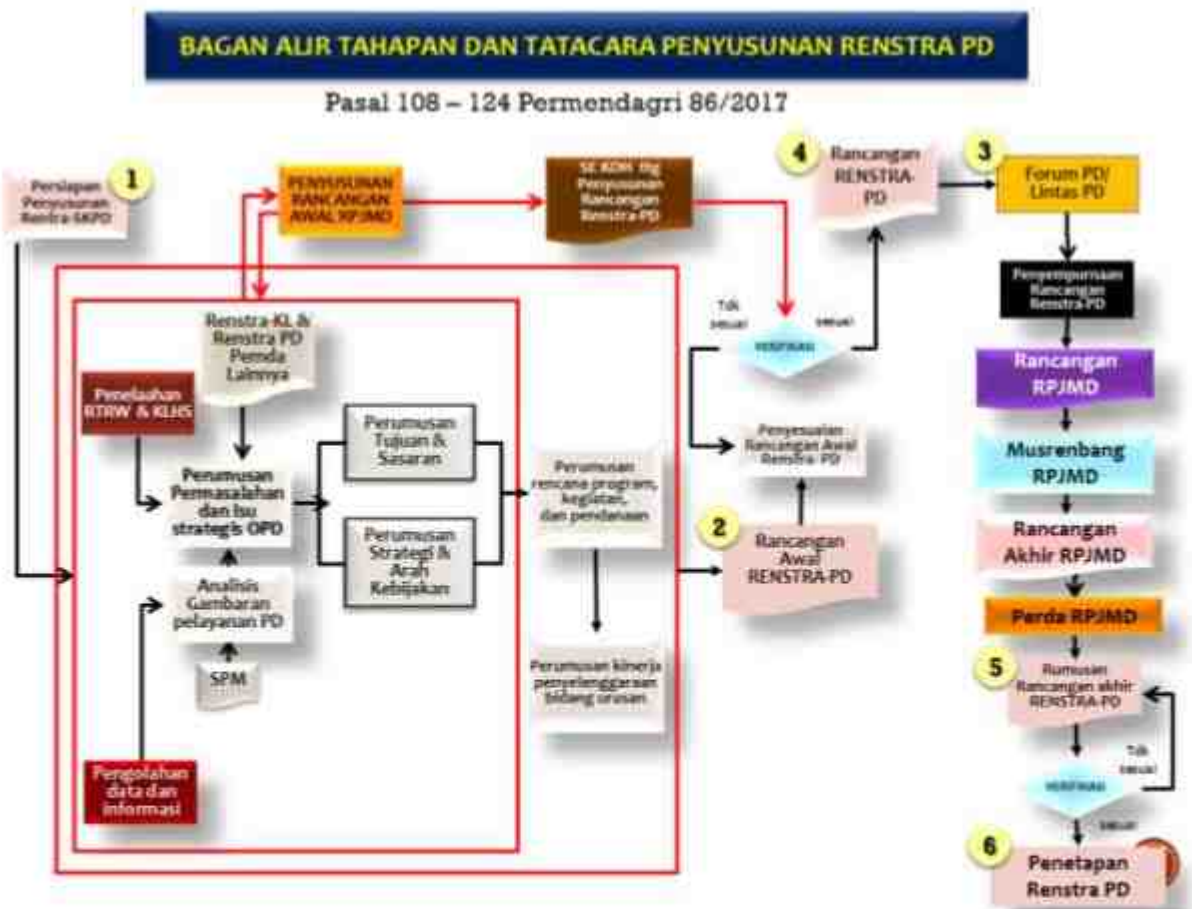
BAGAN ALIR TAHAPAN DAN TATACARA PENYUSUNAN RENSTRA PD

Pasal 108 – 124 Permendagri 86/2017

1

Persiapan Penyusunan Renstra SKPD

PENYUSUNAN RANCANGAN AWAL RPJMD

SE KDH Ttg Penyusunan Rancangan Renstra PD

4

Rancangan RENSTRA-PD

3

Forum PD/ Lintas PD

Penyempurnaan Rancangan Renstra PD

Rancangan RPJMD

Musrenbang RPJMD

Rancangan Akhir RPJMD

Perda RPJMD

5

Rumusan Rancangan akhir RENSTRA-PD

Tdk sesuai

VERIFIKASI

sesuai

6

Penetapan Renstra PD

Renstra-KL & Renstra PD Pemda Lainnya

Penelaahan RTRW & KLHS

Perumusan Permasalahan dan Isu strategis OPD

Analisis Gambaran pelayanan PD

SPM

Pengolahan data dan informasi

Perumusan Tujuan & Sasaran

Perumusan Strategi & Arah Kebijakan

Perumusan rencana program, kegiatan, dan pendanaan

Perumusan kinerja penyelenggaraan bidang urusan

Tdk sesuai

VERIFIKASI

sesuai

Penyesuaian Rancangan Awal Renstra-PD

2

Rancangan Awal RENSTRA-PD